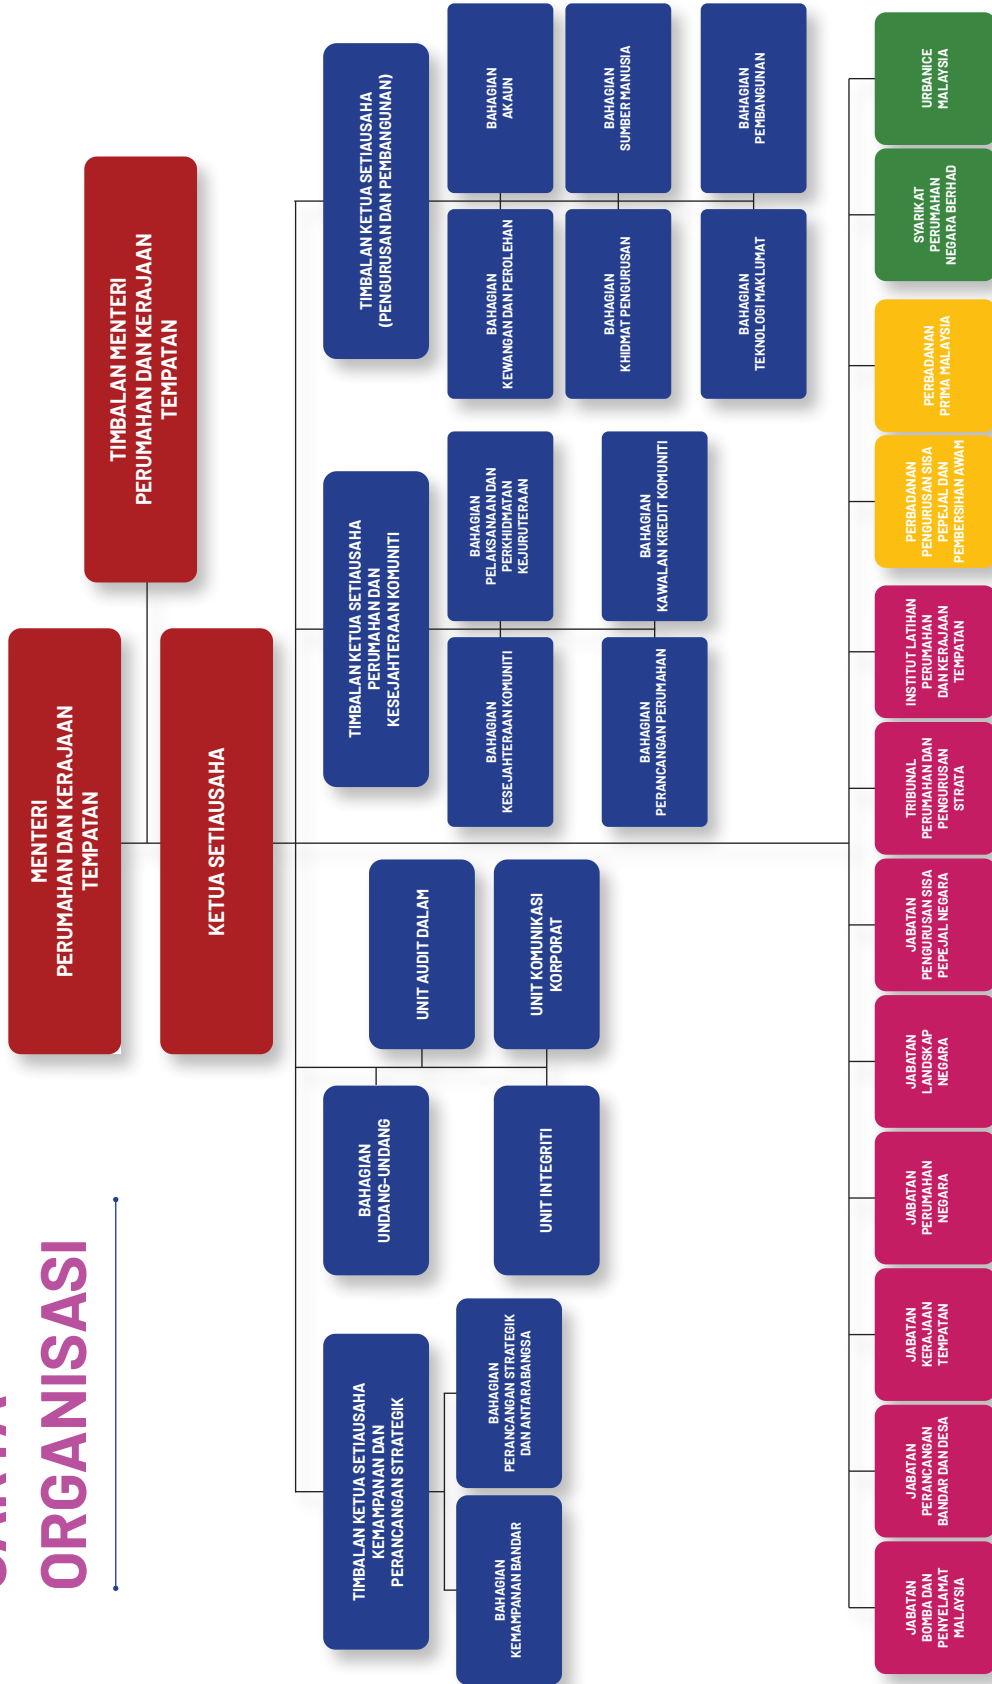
ORGANISASI

TIMBALAN MENTERI PERUMAHAN DAN KERAJAAN TEMPATAN

MENTERI PERUMAHAN DAN KERAJAAN TEMPATAN

KETUA SETIAUSAHA

TIMBALAN KETUA SETIAUSAHA (PENGURUSAN DAN PEMBANGUNAN)

BAHAGIAN AKAUN

BAHAGIAN SUMBER MANUSIA

BAHAGIAN PEMBANGUNAN

BAHAGIAN KEWANGAN DAN PEROLEHAN

BAHAGIAN KHIDMAT PENGURUSAN

BAHAGIAN TEKNOLOGI MAKLUMAT

TIMBALAN KETUA SETIAUSAHA PERUMAHAN DAN KESEJAHTERAAN KOMUNITI

BAHAGIAN PELAKSANAAN DAN PERKHIDMATAN KEJURUTERAAN

BAHAGIAN KAWALAN KREDIT KOMUNITI

BAHAGIAN KESEJAHTERAAN KOMUNITI

BAHAGIAN PERANCANGAN PERUMAHAN

UNIT AUDIT DALAM

UNIT KOMUNIKASI KORPORAT

BAHAGIAN UNDANG-UNDANG

UNIT INTEGRITI

TIMBALAN KETUA SETIAUSAHA KEMAMPANAN DAN PERANCANGAN STRATEGIK

BAHAGIAN PERANCANGAN STRATEGIK DAN ANTARABANGSA

BAHAGIAN KEMAMPANAN BANDAR

URBANICE MALAYSIA

SYARIKAT PERUMAHAN NEGARA BERHAD

PERBADANAN PRIMA MALAYSIA

PERBADANAN PENGURUSAN SISA PEPEJAL DAN PEMBERSIHAN AWAM

INSTITUT LATIHAN PERUMAHAN DAN KERAJAAN TEMPATAN

TRIBUNAL PERUMAHAN DAN PENGURUSAN STRATA

JABATAN PENGURUSAN SISA PEPEJAL NEGARA

JABATAN LANDSKAP NEGARA

JABATAN PERUMAHAN NEGARA

JABATAN KERAJAAN TEMPATAN

JABATAN PERANCANGAN BANDAR DAN DESA

JABATAN BOMBA DAN PENYELAMAT MALAYSIA